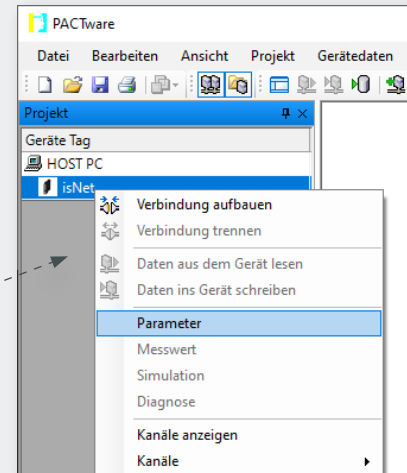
PACTware

Datei Bearbeiten Ansicht Projekt Gerätedaten

Projekt

Geräte Tag

HOST PC

isNet

Verbindung aufbauen

Verbindung trennen

Daten aus dem Gerät lesen

Daten ins Gerät schreiben

Parameter

Messwert

Simulation

Diagnose

Kanäle anzeigen

Kanäle